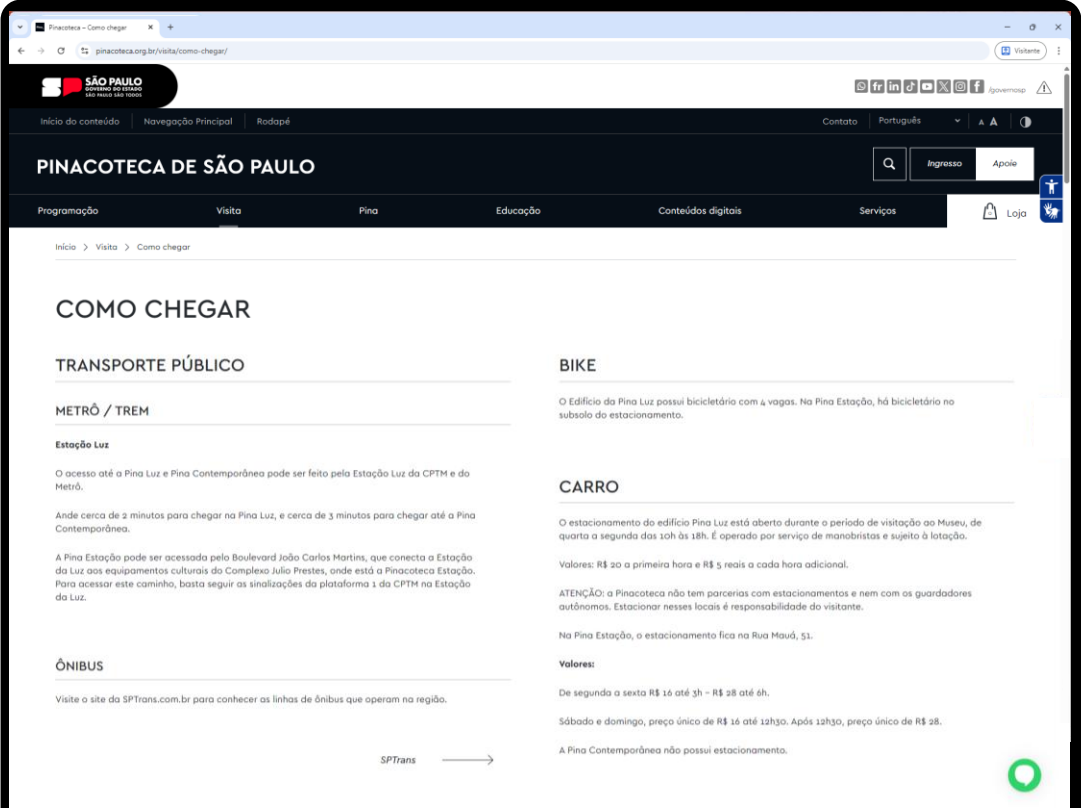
Pinacoteca – Como chegar

pinacoteca.org.br/visita/como-chegar/

Visitante

SÃO PAULO
GOVERNO DO ESTADO
SÃO PAULO SÃO TODOS

/governosp

Início do conteúdo | Navegação Principal | Rodapé

Contato | Português | A A

PINACOTECA DE SÃO PAULO

Ingresso | Apoie

Programação | Visita | Pina | Educação | Conteúdos digitais | Serviços | Loja

Início > Visita > Como chegar

COMO CHEGAR

TRANSPORTE PÚBLICO

METRÔ / TREM

Estação Luz

O acesso até a Pina Luz e Pina Contemporânea pode ser feito pela Estação Luz da CPTM e do Metrô.

Ande cerca de 2 minutos para chegar na Pina Luz, e cerca de 3 minutos para chegar até a Pina Contemporânea.

A Pina Estação pode ser acessada pelo Boulevard João Carlos Martins, que conecta a Estação da Luz aos equipamentos culturais do Complexo Julio Prestes, onde está a Pinacoteca Estação. Para acessar este caminho, basta seguir as sinalizações da plataforma 1 da CPTM na Estação da Luz.

ÔNIBUS

Visite o site da SPTrans.com.br para conhecer as linhas de ônibus que operam na região.

SPTrans

BIKE

O Edifício da Pina Luz possui bicicletário com 4 vagas. Na Pina Estação, há bicicletário no subsolo do estacionamento.

CARRO

O estacionamento do edifício Pina Luz está aberto durante o período de visitação ao Museu, de quarta a segunda das 10h às 18h. É operado por serviço de manobristas e sujeito à lotação.

Valores: R$ 20 a primeira hora e R$ 5 reais a cada hora adicional.

ATENÇÃO: a Pinacoteca não tem parcerias com estacionamentos e nem com os guardadores autônomos. Estacionar nesses locais é responsabilidade do visitante.

Na Pina Estação, o estacionamento fica na Rua Mauá, 51.

Valores:

De segunda a sexta R$ 16 até 3h – R$ 28 até 6h.

Sábado e domingo, preço único de R$ 16 até 12h30. Após 12h30, preço único de R$ 28.

A Pina Contemporânea não possui estacionamento.